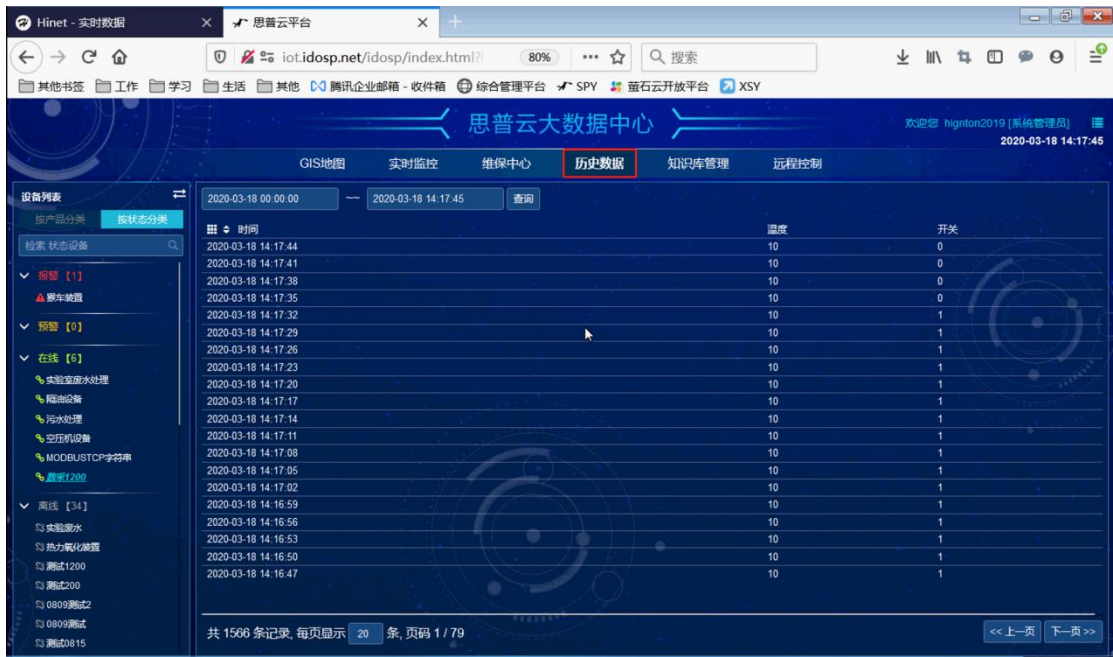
Hinet - 实时数据 × 思普云平台 × +

iot.idosp.net/idosp/index.html?| 80% ··· ☆ 搜索

其他书签 工作 学习 生活 其他 腾讯企业邮箱 - 收件箱 综合管理平台 SPY 萤石云开放平台 XSY

思普云大数据中心

欢迎您 hignton2019 [系统管理员]
2020-03-18 14:17:45

GIS地图 实时监控 维保中心 历史数据 知识库管理 远程控制

设备列表
按产品分类 按状态分类
检索 状态设备

报警 【1】
聚车装置
预警 【0】
在线 【6】
实验室废水处理
隔油设备
污水处理
空压机设备
MODBUSTCP字符串
温采1200
离线 【34】
实验废水
热力氧化装置
测试1200
测试200
0809测试2
0809测试
测试0815

2020-03-18 00:00:00 ~ 2020-03-18 14:17:45 查询

| 时间 | 温度 | 开关 |
|---|---|---|
| 2020-03-18 14:17:44 | 10 | 0 |
| 2020-03-18 14:17:41 | 10 | 0 |
| 2020-03-18 14:17:38 | 10 | 0 |
| 2020-03-18 14:17:35 | 10 | 0 |
| 2020-03-18 14:17:32 | 10 | 1 |
| 2020-03-18 14:17:29 | 10 | 1 |
| 2020-03-18 14:17:26 | 10 | 1 |
| 2020-03-18 14:17:23 | 10 | 1 |
| 2020-03-18 14:17:20 | 10 | 1 |
| 2020-03-18 14:17:17 | 10 | 1 |
| 2020-03-18 14:17:14 | 10 | 1 |
| 2020-03-18 14:17:11 | 10 | 1 |
| 2020-03-18 14:17:08 | 10 | 1 |
| 2020-03-18 14:17:05 | 10 | 1 |
| 2020-03-18 14:17:02 | 10 | 1 |
| 2020-03-18 14:16:59 | 10 | 1 |
| 2020-03-18 14:16:56 | 10 | 1 |
| 2020-03-18 14:16:53 | 10 | 1 |
| 2020-03-18 14:16:50 | 10 | 1 |
| 2020-03-18 14:16:47 | 10 | 1 |

共 1566 条记录, 每页显示 20 条, 页码 1 / 79

<< 上一页 下一页 >>